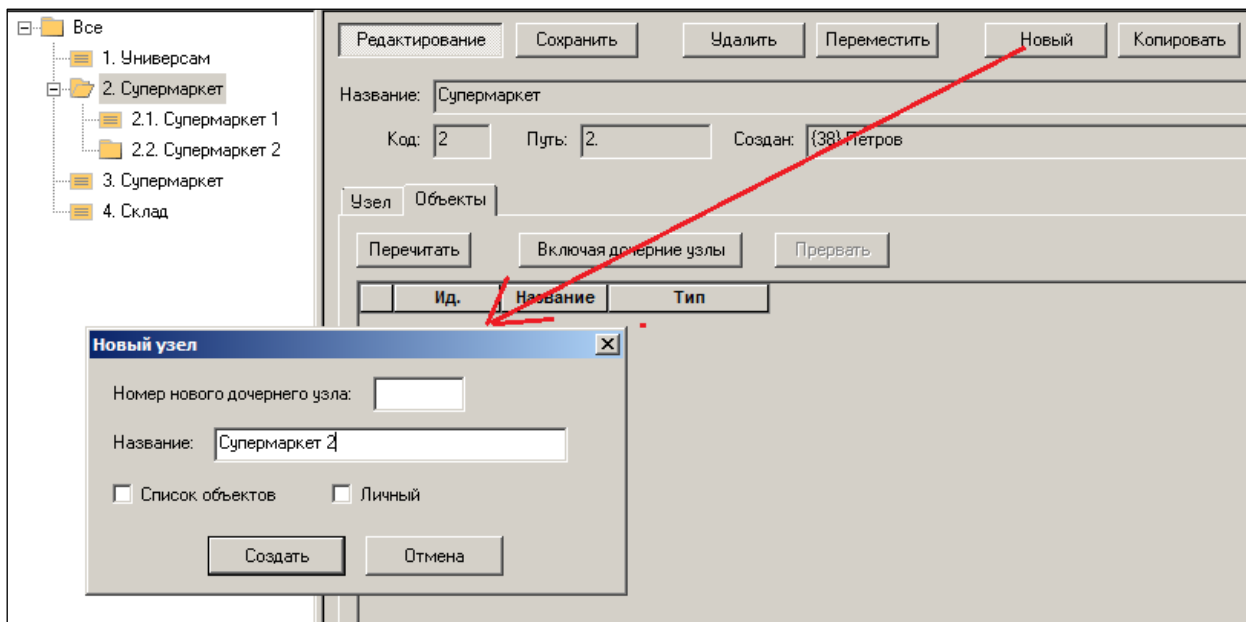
Все
1. Универсам
2. Супермаркет
2.1. Супермаркет 1
2.2. Супермаркет 2
3. Супермаркет
4. Склад

Редактирование | Сохранить | Удалить | Переместить | Новый | Копировать

Название: Супермаркет

Код: 2 Путь: 2. Создан: {38} Петров

Узел | Объекты

Перечитать | Включая дочерние узлы | Прервать

| | Ид. | Название | Тип |
|---|---|---|---|

Новый узел

Номер нового дочернего узла:

Название: Супермаркет 2

Список объектов
Личный

Создать | Отмена